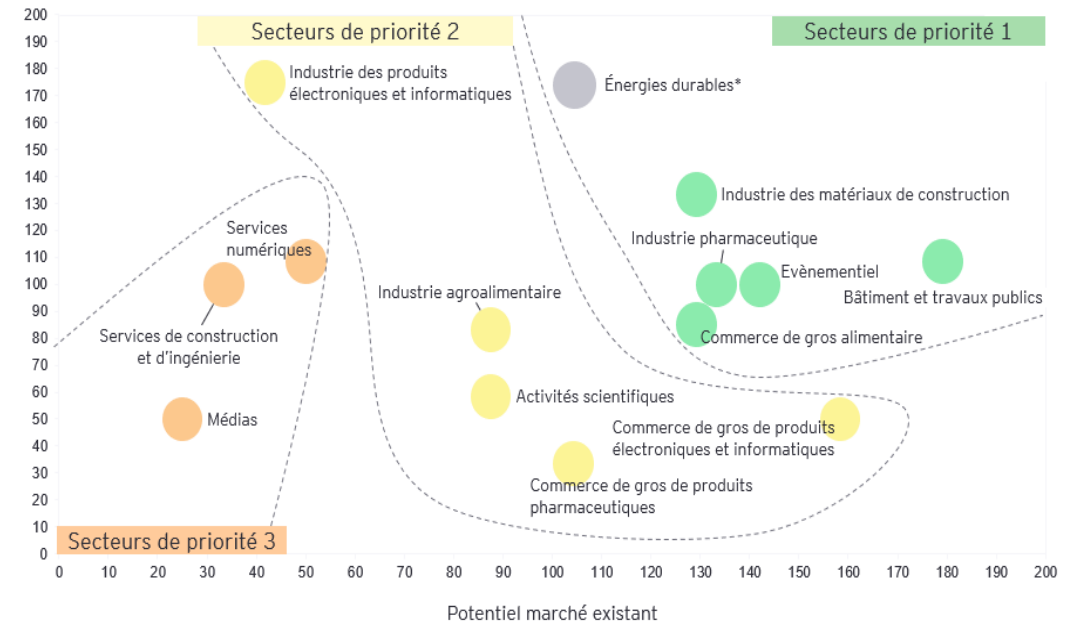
Secteurs de priorité 2

Secteurs de priorité 1

Secteurs de priorité 3

200
190
180
170
160
150
140
130
120
110
100
90
80
70
60
50
40
30
20
10
0

Industrie des produits électroniques et informatiques

Énergies durables*

Industrie des matériaux de construction

Industrie pharmaceutique

Services numériques

Evènementiel

Bâtiment et travaux publics

Industrie agroalimentaire

Services de construction et d'ingénierie

Commerce de gros alimentaire

Activités scientifiques

Médias

Commerce de gros de produits électroniques et informatiques

Commerce de gros de produits pharmaceutiques

0 10 20 30 40 50 60 70 80 90 100 110 120 130 140 150 160 170 180 190 200

Potentiel marché existant